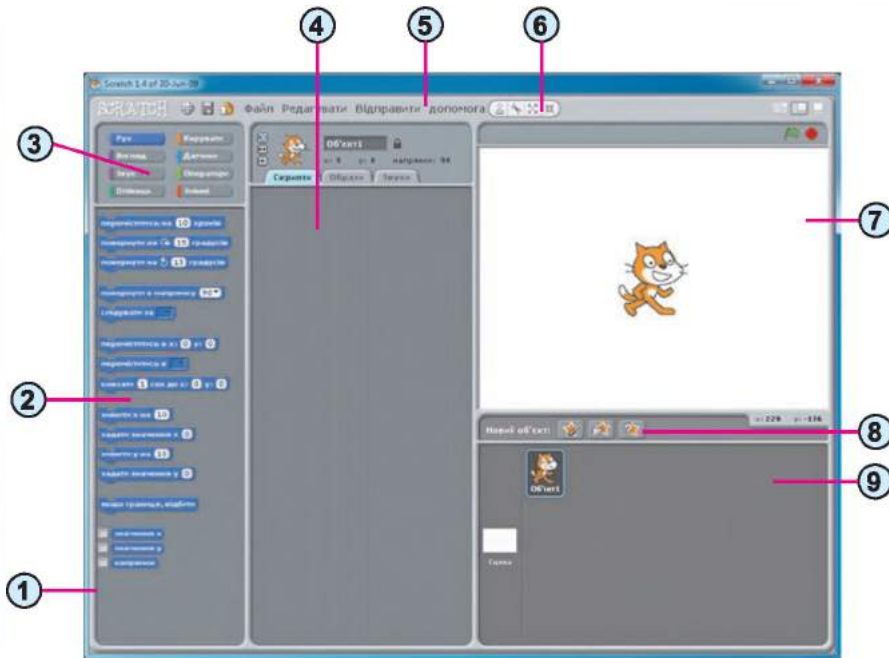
4 5 6

Scratch 1.4 of 30-Jun-09

SCRATCH Файл Редагувати Відправити Допомога

3

Рух Керувати
Вигляд Датчики
Звук Оператори
Олівець Змінні

Об'єкт1
x: 0 y: 0 напрямок: 90

Скрипти Образи Звуки

перемістися на 10 кроків
поворот на 15 градусів
поворот на 15 градусів
поворот в напрямку 90
слідувати за
переміститися в x: 0 y: 0
переміститися в
ковзати 1 сек до x: 0 y: 0
змінити x на 10
задати значення x 0
змінити y на 10
задати значення y 0
якщо границя, відбити
значення x
значення y
напрямок

2

1

7

x: 229 y: -136

Нові об'єкти:

8

Об'єкт1

9

Сцена